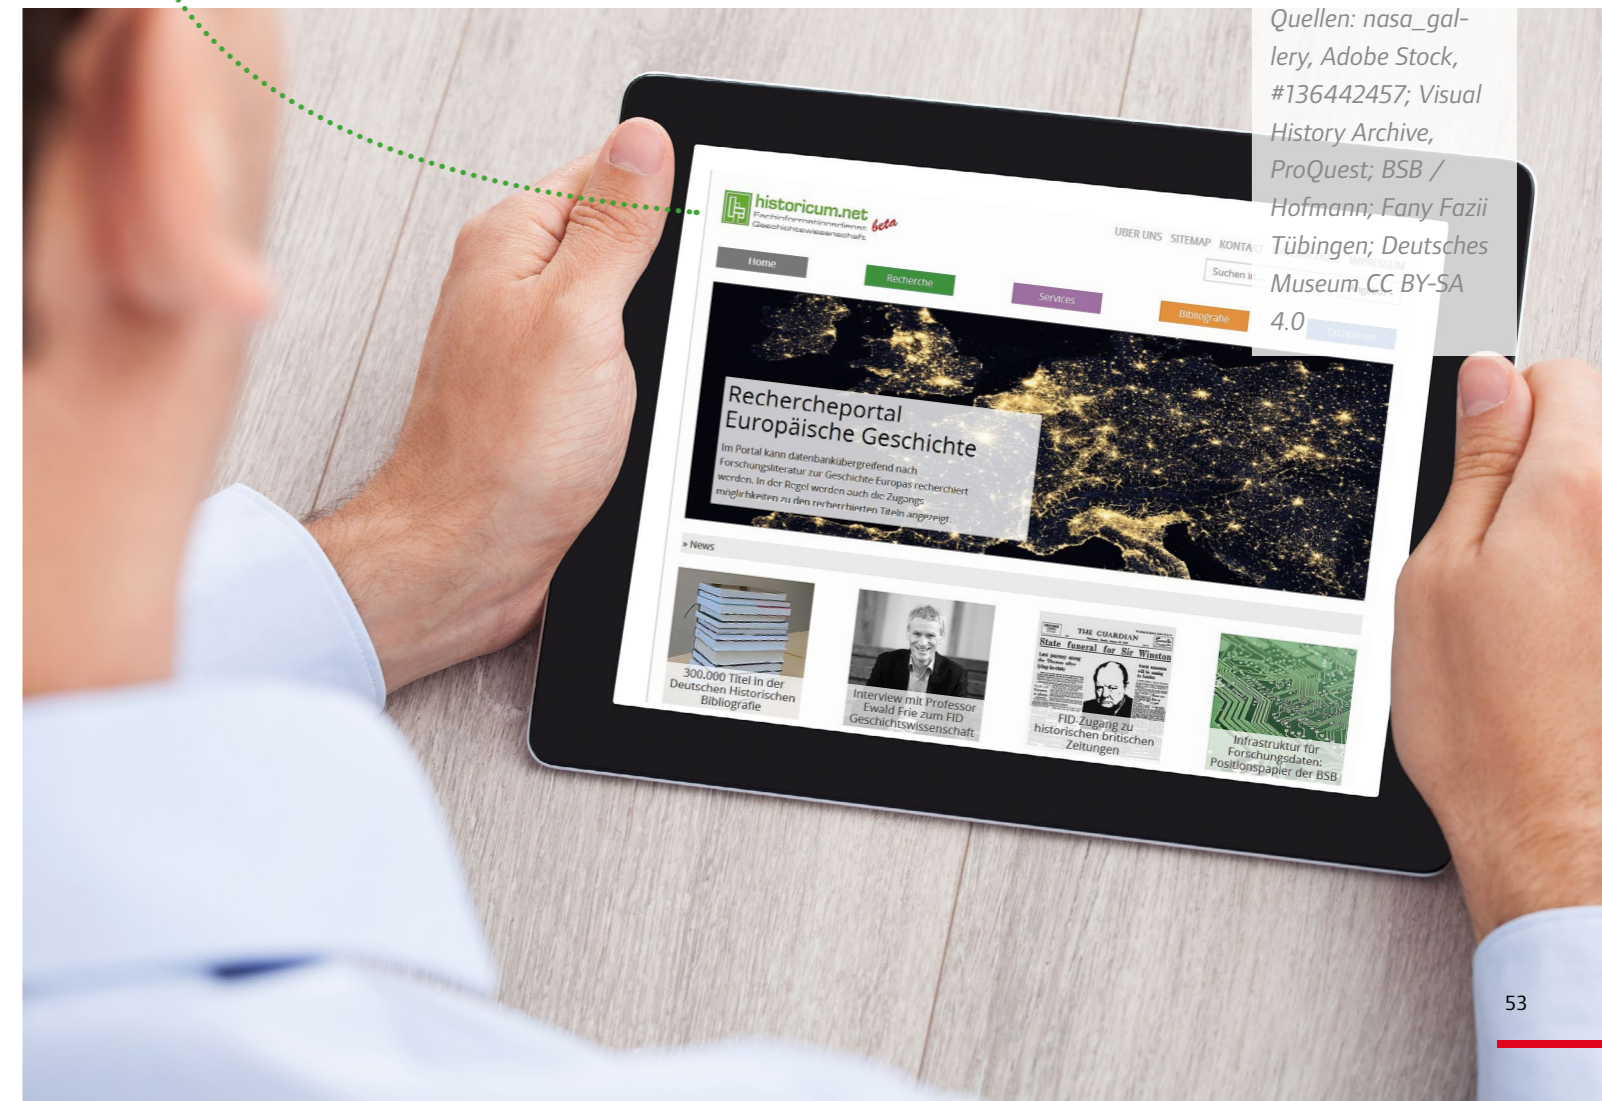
Quellen: nasa_gallery, Adobe Stock, #136442457; Visual History Archive, ProQuest; BSB / Hofmann; Fany Fazii Tübingen; Deutsches Museum CC BY-SA 4.0

historicum.net beta
Fachinformationsdienst Geschichtswissenschaft

ÜBER UNS SITEMAP KONTA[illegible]

Suchen i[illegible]

Home
Recherche
Services
Bibliografie

Rechercheportal
Europäische Geschichte
Im Portal kann datenbankübergreifend nach Forschungsliteratur zur Geschichte Europas recherchiert werden. In der Regel werden auch die Zugangsmöglichkeiten zu den recherchierten Titeln angezeigt.

» News

300.000 Titel in der Deutschen Historischen Bibliografie

Interview mit Professor Ewald Frie zum FID Geschichtswissenschaft

THE GUARDIAN
State funeral for Sir Winston

FID-Zugang zu historischen britischen Zeitungen

Infrastruktur für Forschungsdaten: Positionspapier der BSB

53